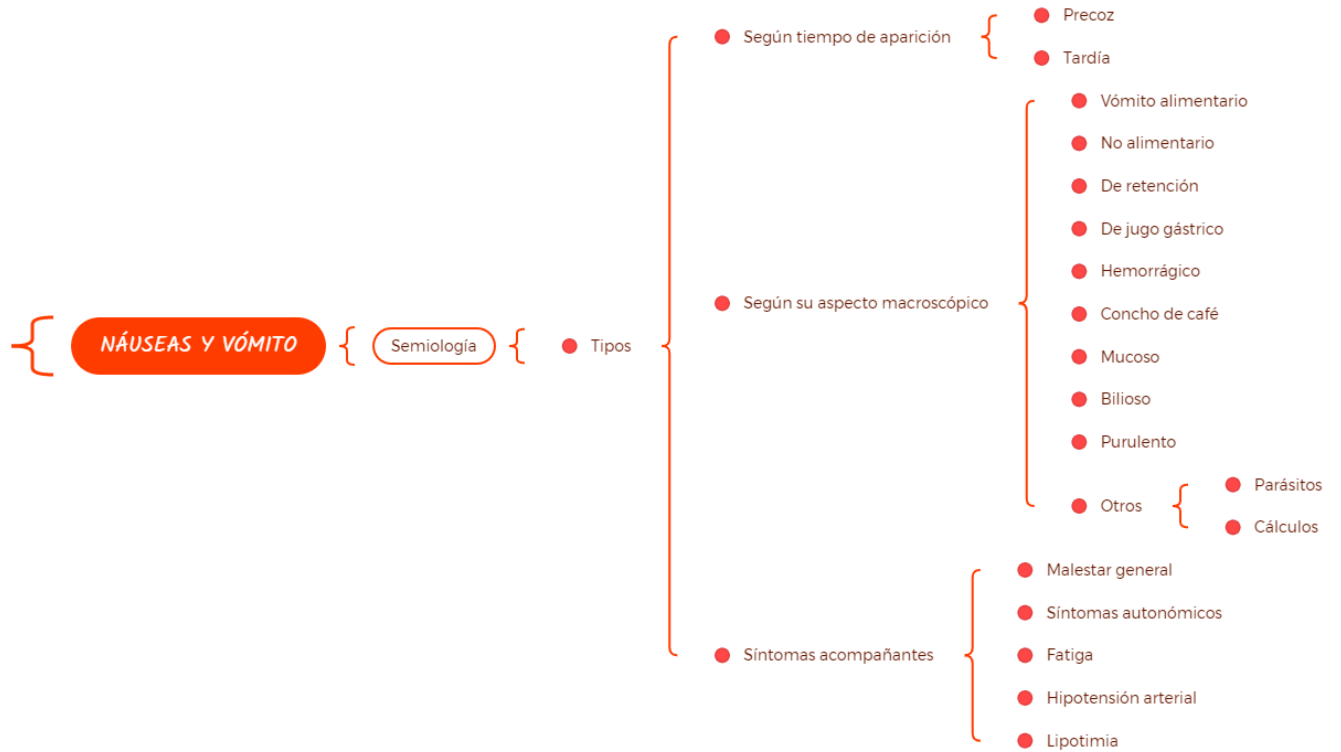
NÁUSEAS Y VÓMITO

Semiología

Tipos

Según tiempo de aparición

Precoz

Tardía

Según su aspecto macroscópico

Vómito alimentario

No alimentario

De retención

De jugo gástrico

Hemorrágico

Concho de café

Mucoso

Bilioso

Purulento

Otros

Parásitos

Cálculos

Síntomas acompañantes

Malestar general

Síntomas autonómicos

Fatiga

Hipotensión arterial

Lipotimia